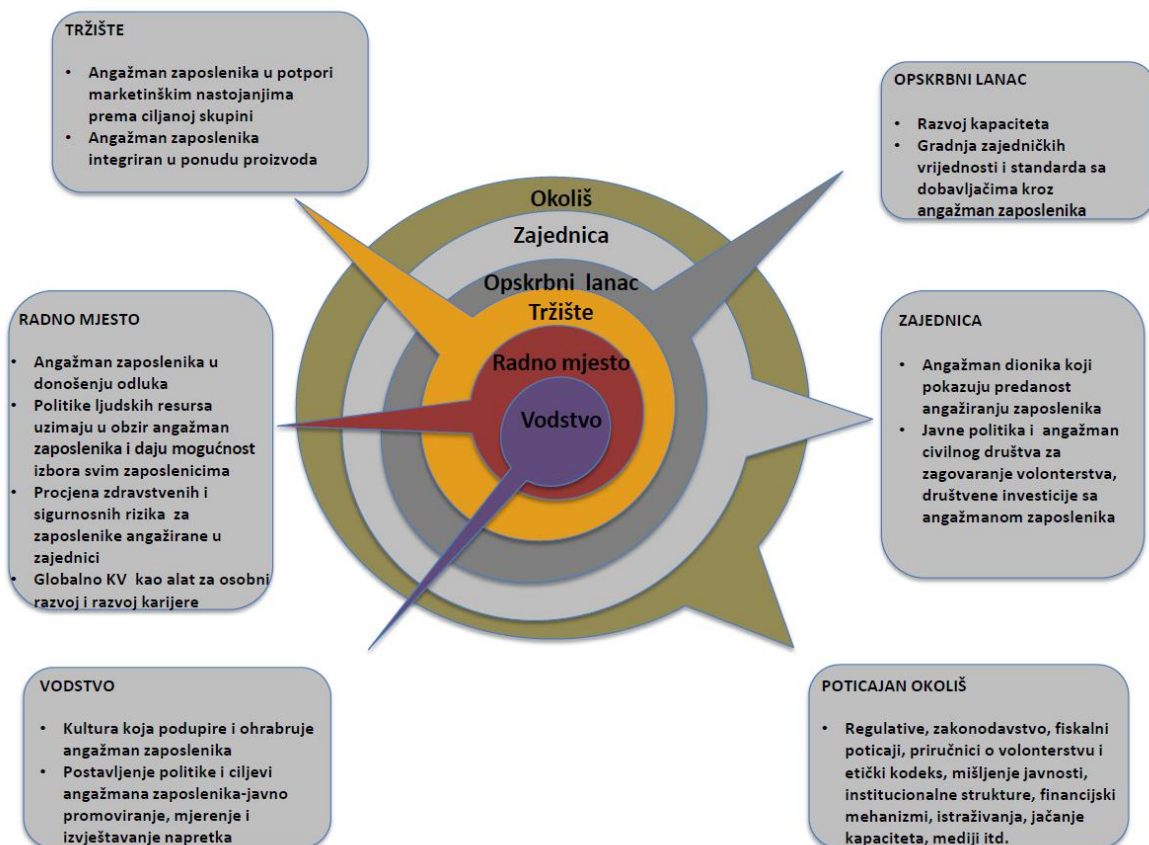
TRŽIŠTE

- Angažman zaposlenika u potpori marketinškim nastojanjima prema ciljanoj skupini
- Angažman zaposlenika integriran u ponudu proizvoda

OPSKRBNI LANAC

- Razvoj kapaciteta
- Gradnja zajedničkih vrijednosti i standarda sa dobavljačima kroz angažman zaposlenika

Okoliš

Zajednica

Opskrbni lanac

Tržište

Radno mjesto

Vodstvo

RADNO MJESTO

- Angažman zaposlenika u donošenju odluka
- Politike ljudskih resursa uzimaju u obzir angažman zaposlenika i daju mogućnost izbora svim zaposlenicima
- Procjena zdravstvenih i sigurnosnih rizika za zaposlenike angažirane u zajednici
- Globalno KV kao alat za osobni razvoj i razvoj karijere

ZAJEDNICA

- Angažman dionika koji pokazuju predanost angažiranju zaposlenika
- Javne politika i angažman civilnog društva za zagovaranje volonterstva, društvene investicije sa angažmanom zaposlenika

VODSTVO

- Kultura koja podupire i ohrabruje angažman zaposlenika
- Postavljenje politike i ciljevi angažmana zaposlenika-javno promoviranje, mjerenje i izvještavanje napretka

POTICAJAN OKOLIŠ

- Regulative, zakonodavstvo, fiskalni poticaji, priručnici o volonterstvu i etički kodeks, mišljenje javnosti, institucionalne strukture, financijski mehanizmi, istraživanja, jačanje kapaciteta, mediji itd.